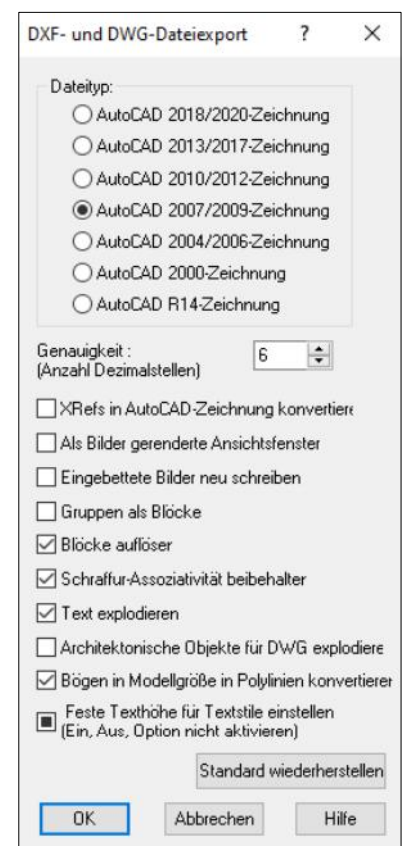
DXF- und DWG-Dateiexport ? ×

Dateityp:

AutoCAD 2018/2020-Zeichnung

AutoCAD 2013/2017-Zeichnung

AutoCAD 2010/2012-Zeichnung

AutoCAD 2007/2009-Zeichnung

AutoCAD 2004/2006-Zeichnung

AutoCAD 2000-Zeichnung

AutoCAD R14-Zeichnung

Genauigkeit : (Anzahl Dezimalstellen) 6

XRefs in AutoCAD-Zeichnung konvertiere

Als Bilder gerenderte Ansichtsfenster

Eingebettete Bilder neu schreiben

Gruppen als Blöcke

Blöcke auflöser

Schraffur-Assoziativität beibehalter

Text explodieren

Architektonische Objekte für DWG explodiere

Bögen in Modellgröße in Polylinien konvertierer

Feste Texthöhe für Textstile einstellen (Ein, Aus, Option nicht aktivieren)

Standard wiederherstellen

OK Abbrechen Hilfe